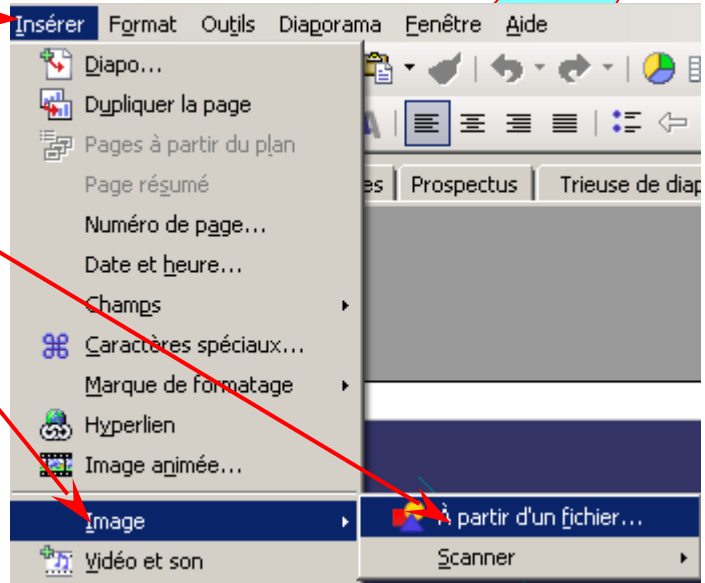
Insérer Format Outils Diaporama Fenêtre Aide

Diapo...
Dupliquer la page
Pages à partir du plan
Page résumé
Numéro de page...
Date et heure...
Champs
Caractères spéciaux...
Marque de formatage
Hyperlien
Image animée...
Image
Vidéo et son

es Prospectus Trieuse de diap

À partir d'un fichier...
Scanner